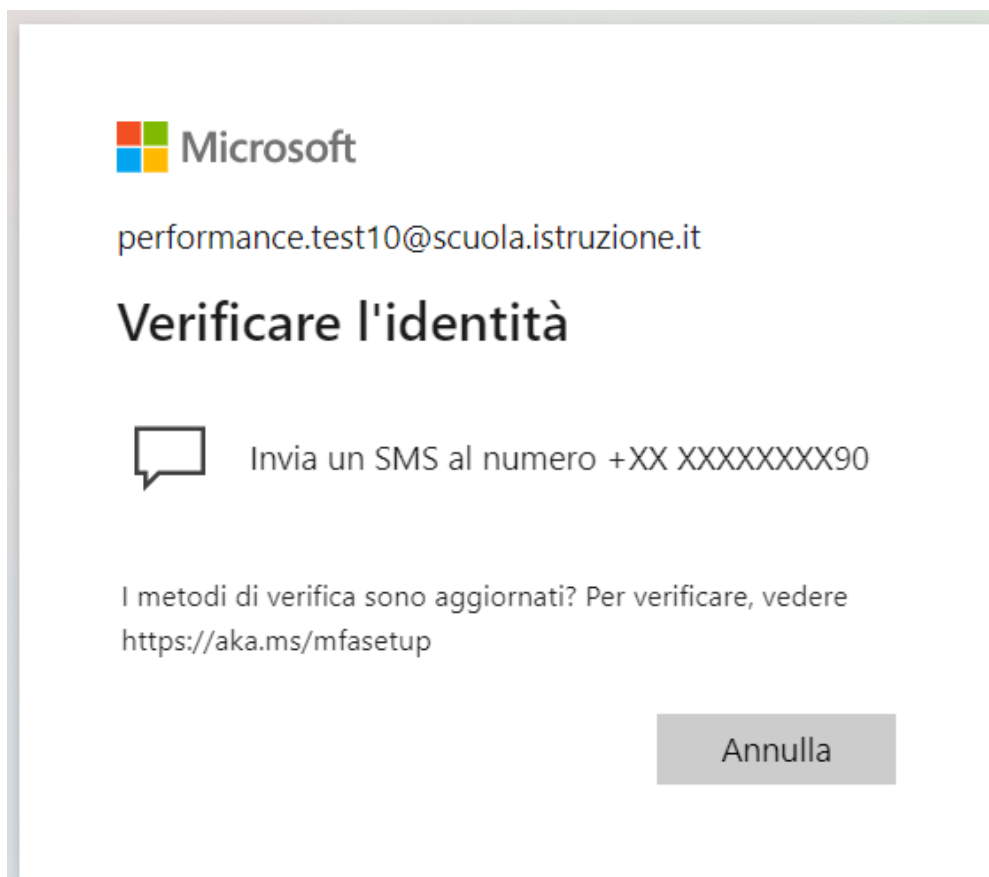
Microsoft

performance.test10@scuola.istruzione.it

Verificare l'identità

Invia un SMS al numero +XX XXXXXXXX90

I metodi di verifica sono aggiornati? Per verificare, vedere https://aka.ms/mfasetup

Annulla